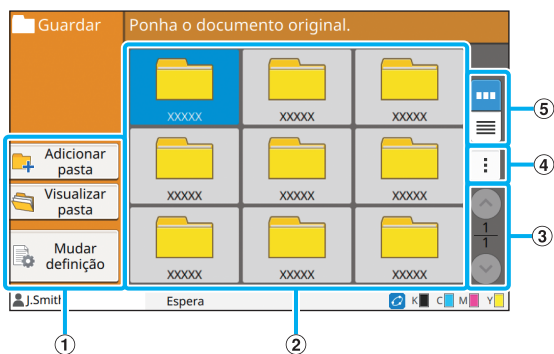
Guardar

Ponha o documento original.

XXXXX

XXXXX

XXXXX

XXXXX

XXXXX

XXXXX

XXXXX

XXXXX

XXXXX

Adicionar pasta

Visualizar pasta

Mudar definição

$\frac{1}{1}$

J.Smith

Espera

K C M Y

①

②

③

④

⑤